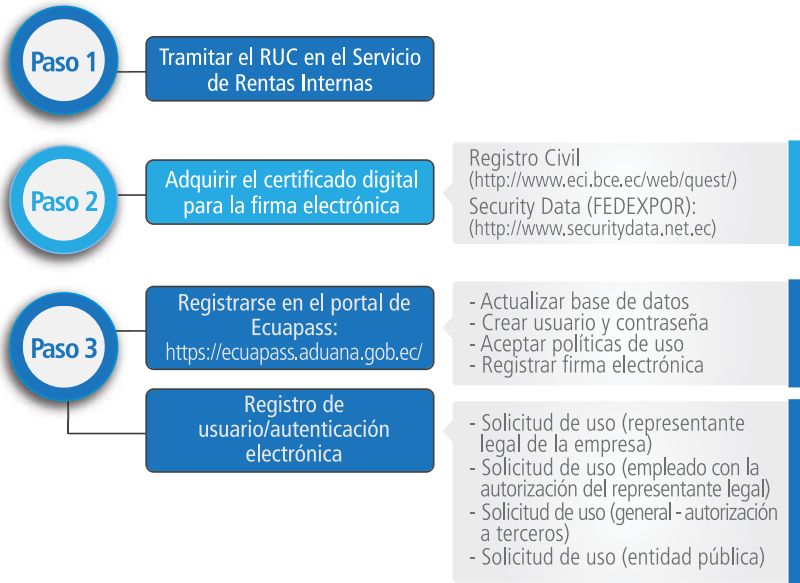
Paso 1

Tramitar el RUC en el Servicio de Rentas Internas

Paso 2

Adquirir el certificado digital para la firma electrónica

Registro Civil
(http://www.eci.bce.ec/web/quest/)
Security Data (FEDEXPOR):
(http://www.securitydata.net.ec)

Paso 3

Registrarse en el portal de Ecuapass:
https://ecuapass.aduana.gob.ec/

- Actualizar base de datos
- Crear usuario y contraseña
- Aceptar políticas de uso
- Registrar firma electrónica

Registro de usuario/autenticación electrónica

- Solicitud de uso (representante legal de la empresa)
- Solicitud de uso (empleado con la autorización del representante legal)
- Solicitud de uso (general - autorización a terceros)
- Solicitud de uso (entidad pública)